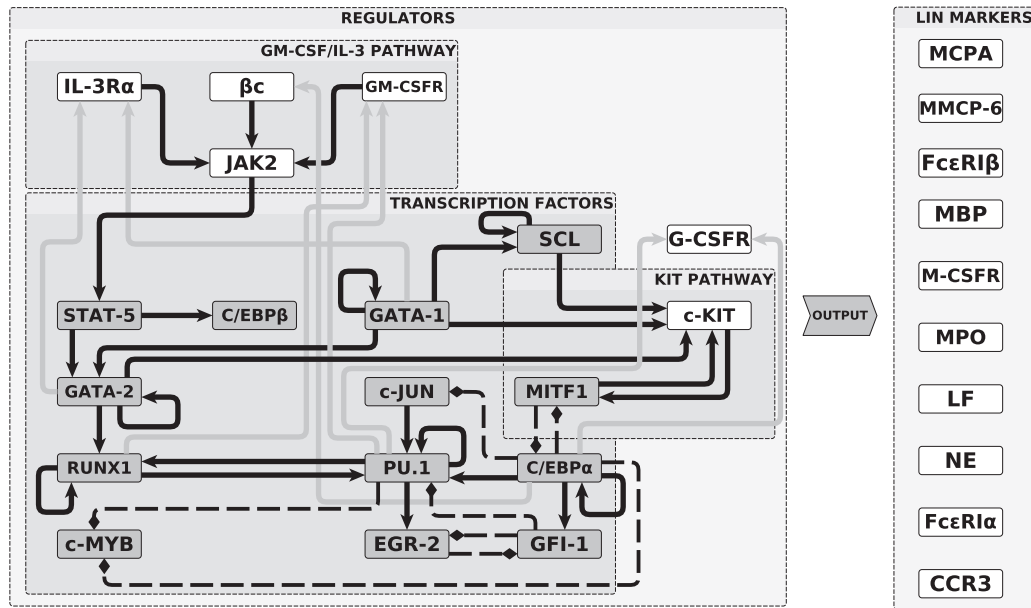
REGULATORS

GM-CSF/IL-3 PATHWAY

IL-3Rα

βc

GM-CSFR

JAK2

TRANSCRIPTION FACTORS

SCL

G-CSFR

KIT PATHWAY

STAT-5

C/EBPβ

GATA-1

c-KIT

GATA-2

c-JUN

MITF1

RUNX1

PU.1

C/EBPα

c-MYB

EGR-2

GFI-1

OUTPUT

LIN MARKERS

MCPA

MMCP-6

FcεRIβ

MBP

M-CSFR

MPO

LF

NE

FcεRIα

CCR3